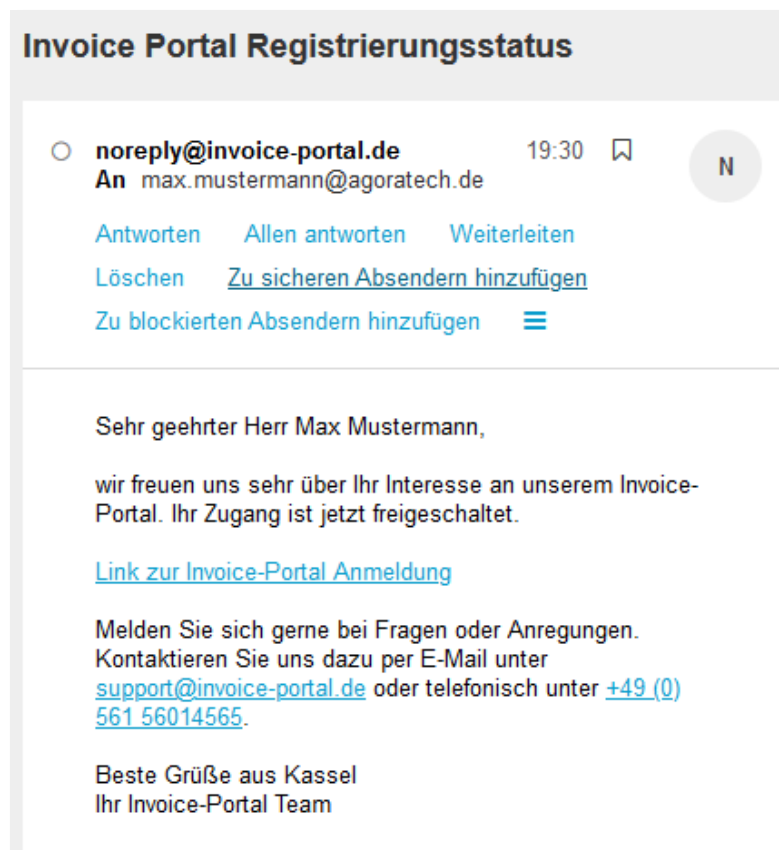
Invoice Portal Registrierungsstatus

noreply@invoice-portal.de 19:30
An max.mustermann@agoratech.de

N

Antworten Allen antworten Weiterleiten
Löschen Zu sicheren Absendern hinzufügen
Zu blockierten Absendern hinzufügen

Sehr geehrter Herr Max Mustermann,

wir freuen uns sehr über Ihr Interesse an unserem Invoice-Portal. Ihr Zugang ist jetzt freigeschaltet.

Link zur Invoice-Portal Anmeldung

Melden Sie sich gerne bei Fragen oder Anregungen. Kontaktieren Sie uns dazu per E-Mail unter support@invoice-portal.de oder telefonisch unter +49 (0) 561 56014565.

Beste Grüße aus Kassel
Ihr Invoice-Portal Team